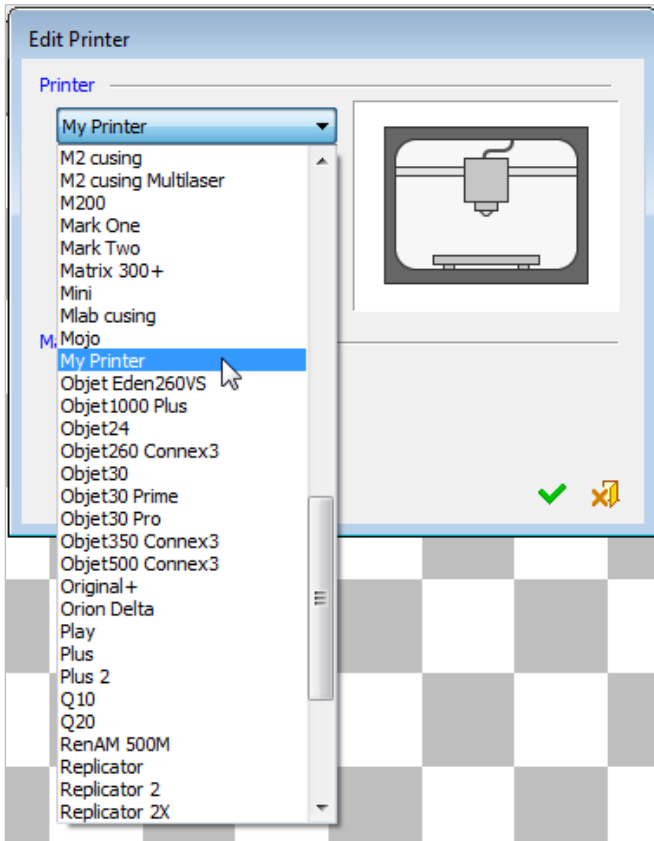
Edit Printer

Printer

My Printer

M2 cusing
M2 cusing Multilaser
M200
Mark One
Mark Two
Matrix 300+
Mini
Mlab cusing
Mojo
My Printer
Objet Eden260VS
Objet1000 Plus
Objet24
Objet260 Connex3
Objet30
Objet30 Prime
Objet30 Pro
Objet350 Connex3
Objet500 Connex3
Original+
Orion Delta
Play
Plus
Plus 2
Q10
Q20
RenAM 500M
Replicator
Replicator 2
Replicator 2X

M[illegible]